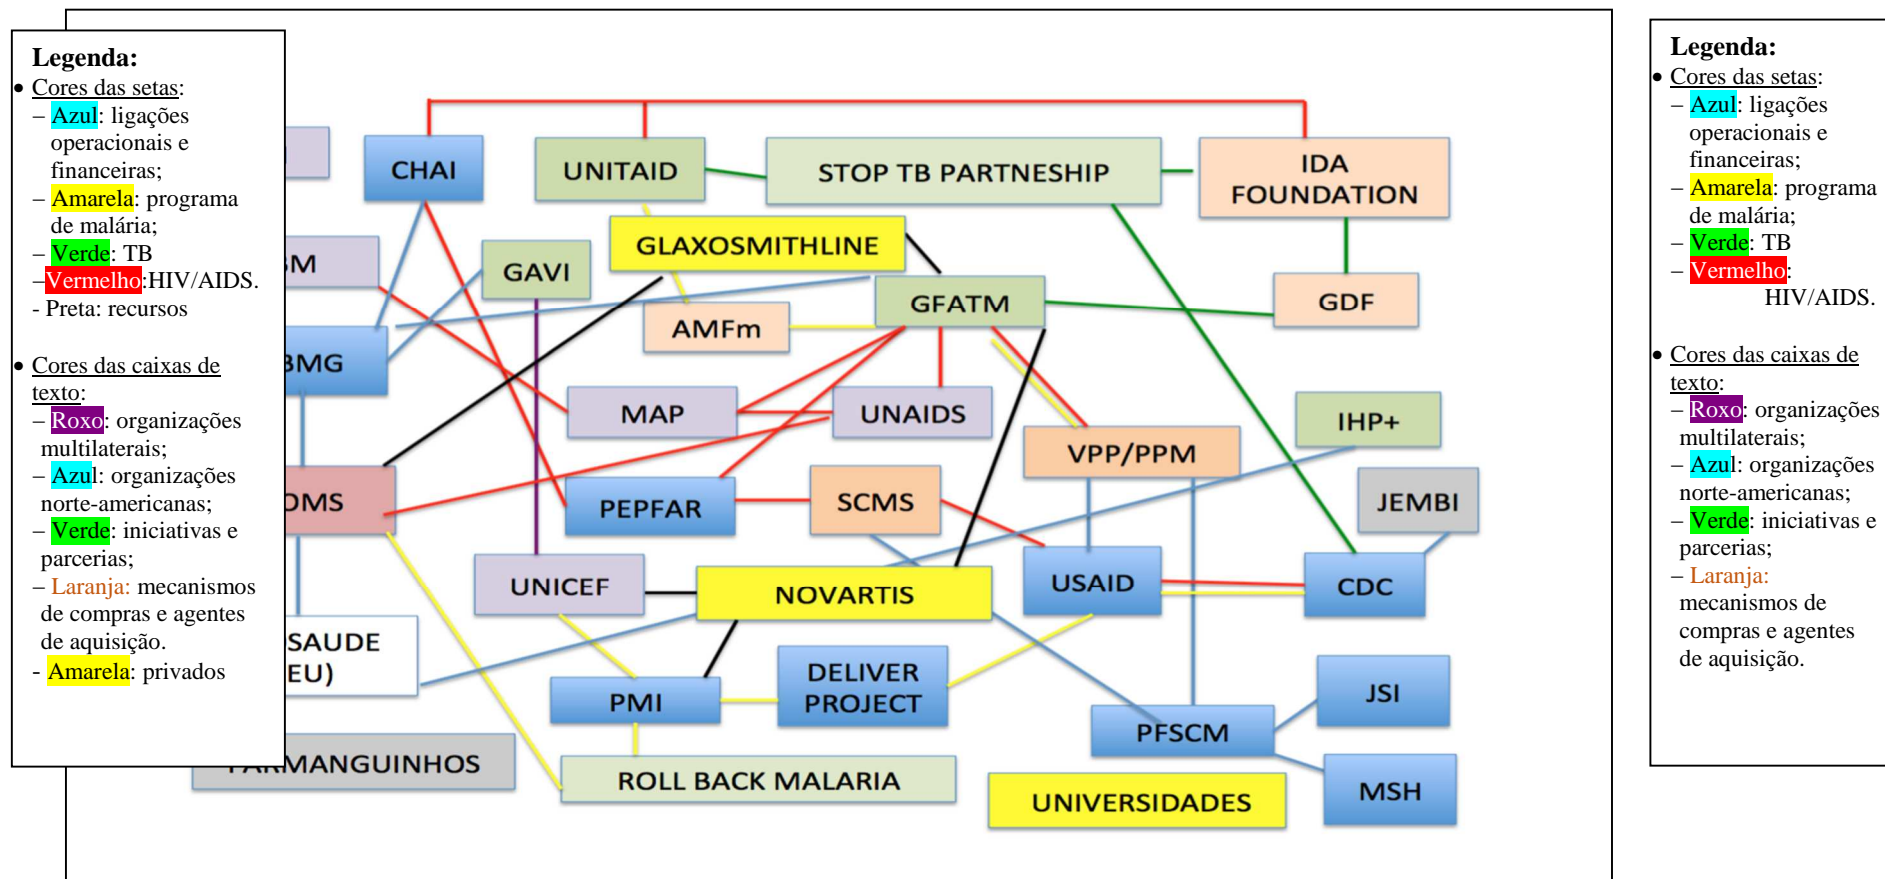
Legenda:
- Cores das setas:
– Azul: ligações operacionais e financeiras;
– Amarela: programa de malária;
– Verde: TB
–Vermelho:HIV/AIDS.
- Preta: recursos

- Cores das caixas de texto:
– Roxo: organizações multilaterais;
– Azul: organizações norte-americanas;
– Verde: iniciativas e parcerias;
– Laranja: mecanismos de compras e agentes de aquisição.
- Amarela: privados

CHAI
UNITAID
STOP TB PARTNESHIP
IDA FOUNDATION
M
GAVI
GLAXOSMITHLINE
GFATM
GDF
BMG
AMFm
MAP
UNAIDS
IHP+
VPP/PPM
OMS
PEPFAR
SCMS
JEMBI
UNICEF
NOVARTIS
USAID
CDC
SAUDE
EU)
PMI
DELIVER PROJECT
JSI
PFSCM
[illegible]MANGUINHOS
ROLL BACK MALARIA
UNIVERSIDADES
MSH

Legenda:
- Cores das setas:
– Azul: ligações operacionais e financeiras;
– Amarela: programa de malária;
– Verde: TB
– Vermelho: HIV/AIDS.

- Cores das caixas de texto:
– Roxo: organizações multilaterais;
– Azul: organizações norte-americanas;
– Verde: iniciativas e parcerias;
– Laranja: mecanismos de compras e agentes de aquisição.